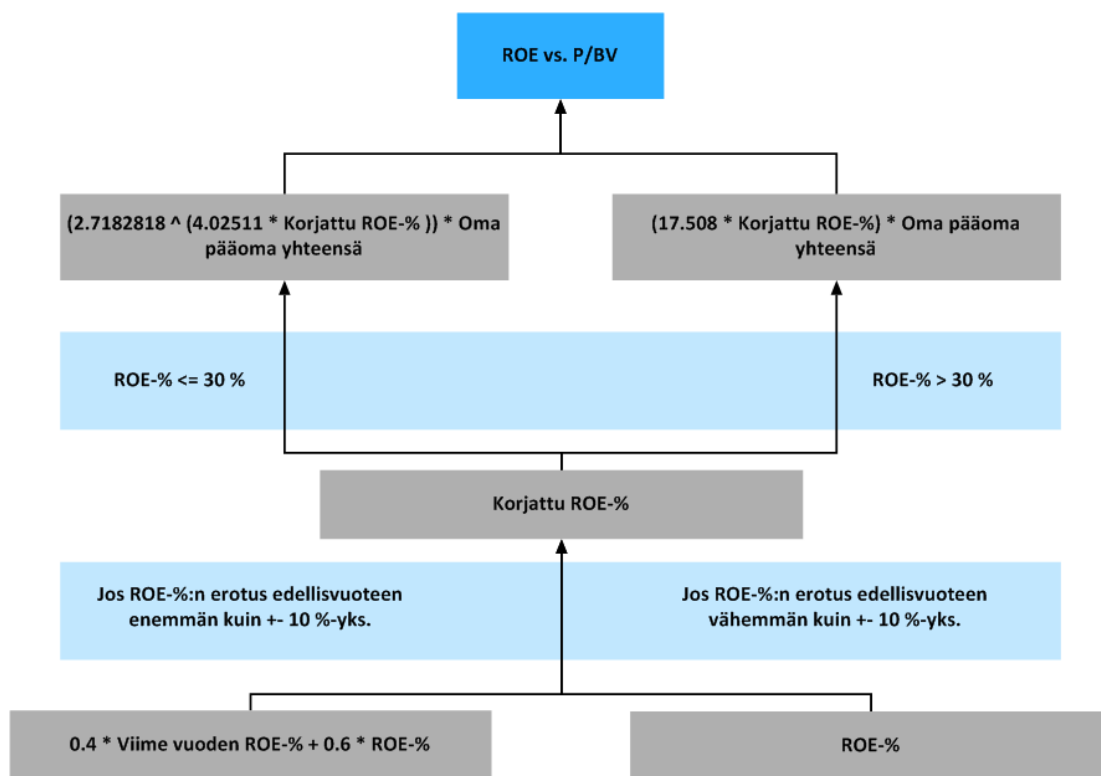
ROE vs. P/BV

(2.7182818 ^ (4.02511 * Korjattu ROE-% )) * Oma pääoma yhteensä

(17.508 * Korjattu ROE-%) * Oma pääoma yhteensä

ROE-% <= 30 %

ROE-% > 30 %

Korjattu ROE-%

Jos ROE-%:n erotus edellisvuoteen enemmän kuin +- 10 %-yks.

Jos ROE-%:n erotus edellisvuoteen vähemmän kuin +- 10 %-yks.

0.4 * Viime vuoden ROE-% + 0.6 * ROE-%

ROE-%